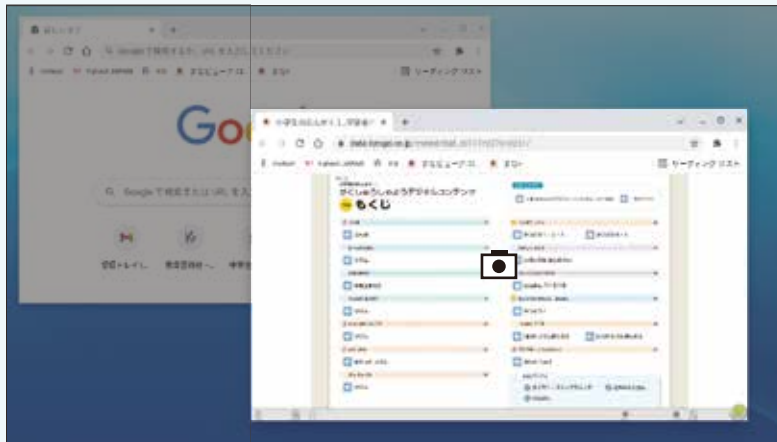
新しいタブ

Google で検索するか、URL を入力してください

Google

Google で検索または URL を入力

リーディング リスト

小学生のためのがくしゅうしゃ

がくしゅうしゃのデジタルコンテンツ

もくじ

リーディング リスト